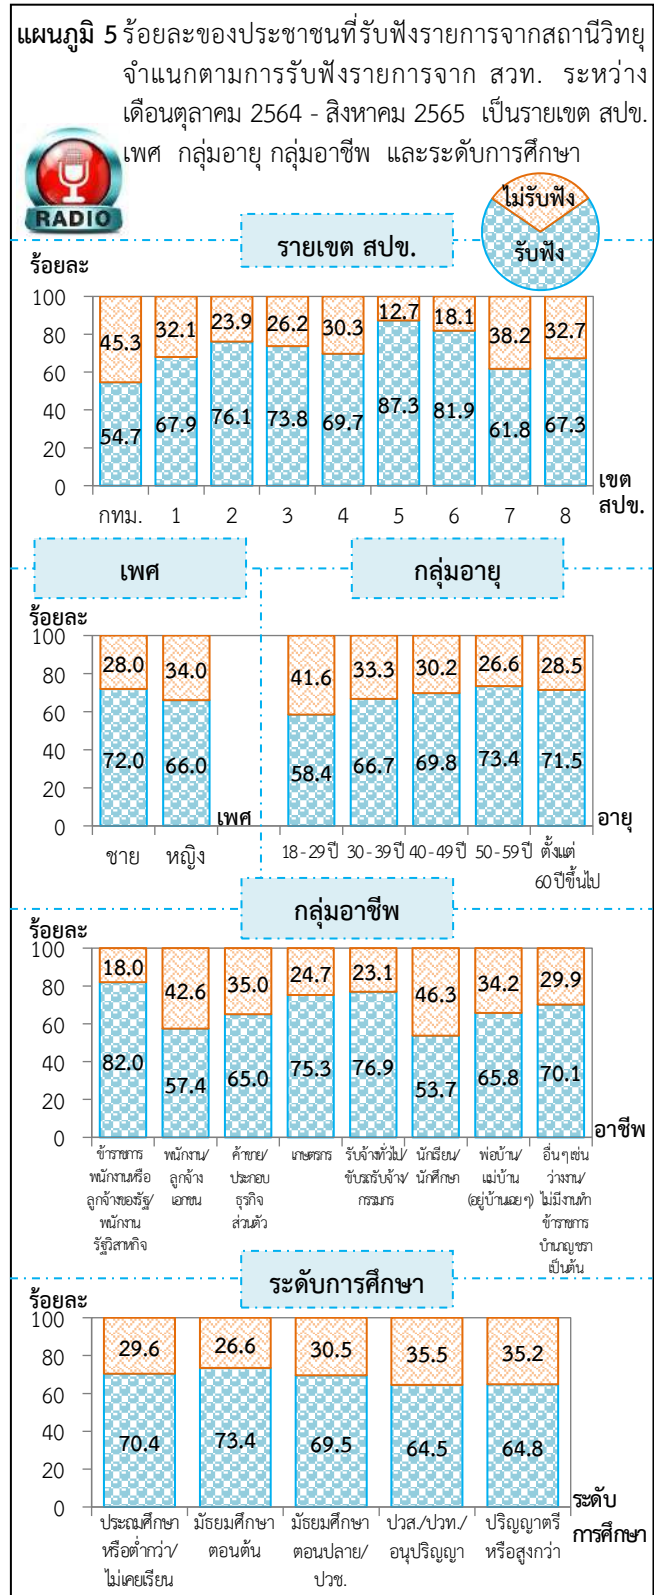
แผนภูมิ 5 ร้อยละของประชาชนที่รับฟังรายการจากสถานีวิทยุ จำแนกตามการรับฟังรายการจาก สวท. ระหว่างเดือนตุลาคม 2564 - สิงหาคม 2565 เป็นรายเขต สปข. เพศ กลุ่มอายุ กลุ่มอาชีพ และระดับการศึกษา

RADIO

ไม่รับฟัง
รับฟัง

รายเขต สปข.

ร้อยละ

| เขต สปข. | กทม. | 1 | 2 | 3 | 4 | 5 | 6 | 7 | 8 |
|---|---|---|---|---|---|---|---|---|---|
| ไม่รับฟัง | 45.3 | 32.1 | 23.9 | 26.2 | 30.3 | 12.7 | 18.1 | 38.2 | 32.7 |
| รับฟัง | 54.7 | 67.9 | 76.1 | 73.8 | 69.7 | 87.3 | 81.9 | 61.8 | 67.3 |

0 20 40 60 80 100

เพศ

กลุ่มอายุ

ร้อยละ

| เพศ | ชาย | หญิง |
|---|---|---|
| ไม่รับฟัง | 28.0 | 34.0 |
| รับฟัง | 72.0 | 66.0 |

| อายุ | 18 - 29 ปี | 30 - 39 ปี | 40 - 49 ปี | 50 - 59 ปี | ตั้งแต่ 60 ปีขึ้นไป |
|---|---|---|---|---|---|
| ไม่รับฟัง | 41.6 | 33.3 | 30.2 | 26.6 | 28.5 |
| รับฟัง | 58.4 | 66.7 | 69.8 | 73.4 | 71.5 |

กลุ่มอาชีพ

ร้อยละ

| อาชีพ | ข้าราชการ พนักงานหรือลูกจ้างของรัฐ/ พนักงานรัฐวิสาหกิจ | พนักงาน/ ลูกจ้างเอกชน | ค้าขาย/ ประกอบธุรกิจส่วนตัว | เกษตรกร | รับจ้างทั่วไป/ ขับรถรับจ้าง/ กรรมกร | นักเรียน/ นักศึกษา | พ่อบ้าน/ แม่บ้าน (อยู่บ้านเฉยๆ) | อื่นๆ เช่น ว่างงาน/ ไม่มีงานทำ ข้าราชการบำนาญ ชราเป็นต้น |
|---|---|---|---|---|---|---|---|---|
| ไม่รับฟัง | 18.0 | 42.6 | 35.0 | 24.7 | 23.1 | 46.3 | 34.2 | 29.9 |
| รับฟัง | 82.0 | 57.4 | 65.0 | 75.3 | 76.9 | 53.7 | 65.8 | 70.1 |

ระดับการศึกษา

ร้อยละ

| ระดับการศึกษา | ประถมศึกษาหรือต่ำกว่า/ ไม่เคยเรียน | มัธยมศึกษาตอนต้น | มัธยมศึกษาตอนปลาย/ ปวช. | ปวส./ปวท./ อนุปริญญา | ปริญญาตรีหรือสูงกว่า |
|---|---|---|---|---|---|
| ไม่รับฟัง | 29.6 | 26.6 | 30.5 | 35.5 | 35.2 |
| รับฟัง | 70.4 | 73.4 | 69.5 | 64.5 | 64.8 |